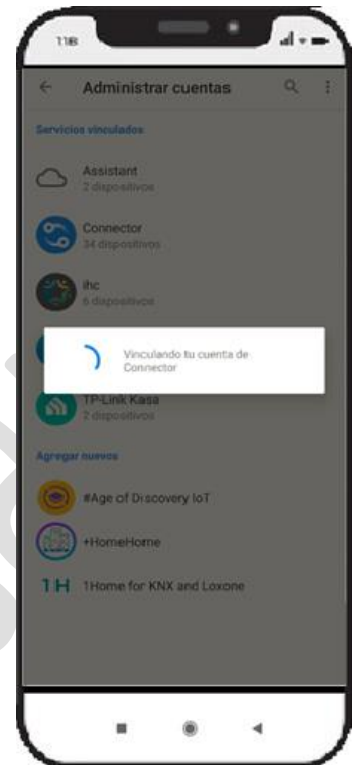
1:18

Administrar cuentas

Servicios vinculados

Assistant
2 dispositivos

Connector
34 dispositivos

ihc
6 dispositivos

Vinculando tu cuenta de Connector

TP-Link Kasa
2 dispositivos

Agregar nuevos

#Age of Discovery IoT

+HomeHome

1H 1Home for KNX and Loxone